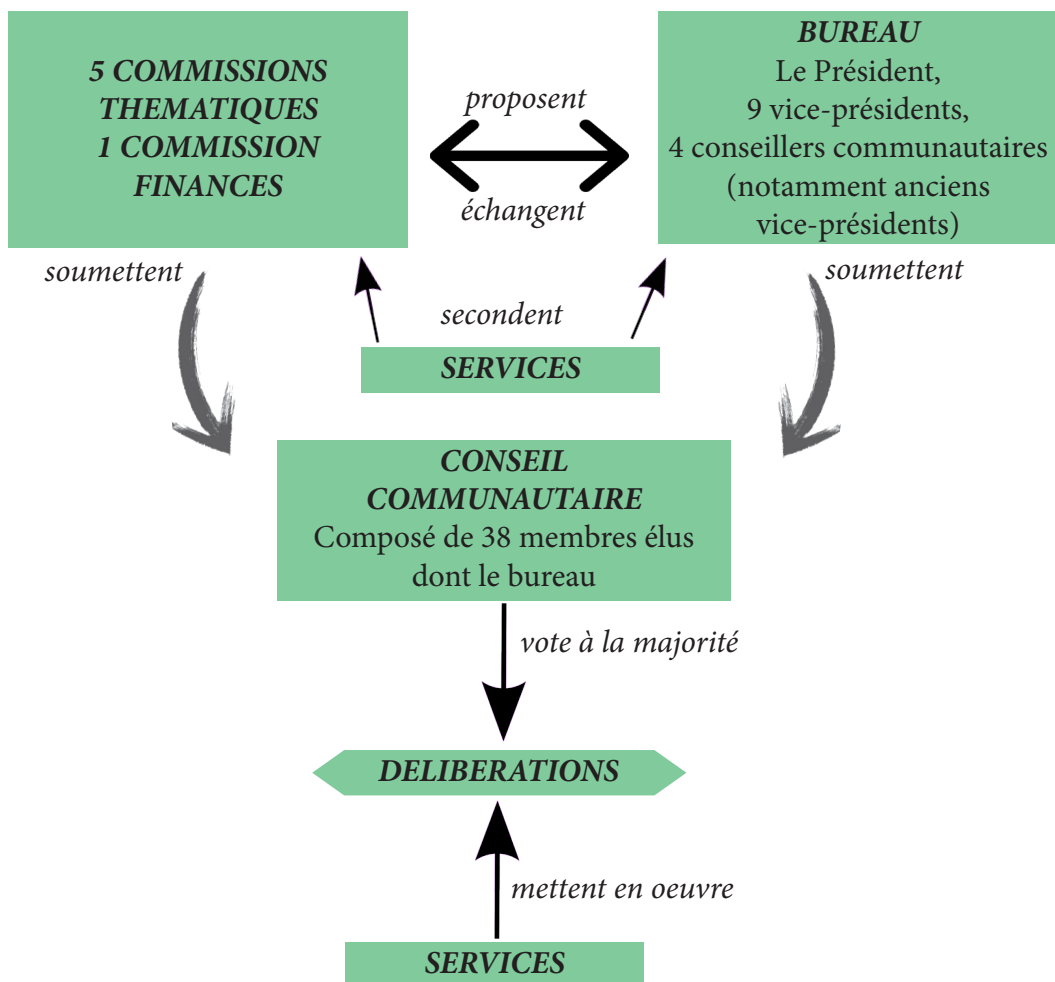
5 COMMISSIONS THEMATIQUES
1 COMMISSION FINANCES

proposent

échangent

BUREAU
Le Président,
9 vice-présidents,
4 conseillers communautaires (notamment anciens vice-présidents)

soumettent

secondent

soumettent

SERVICES

CONSEIL COMMUNAUTAIRE
Composé de 38 membres élus dont le bureau

vote à la majorité

DELIBERATIONS

mettent en oeuvre

SERVICES